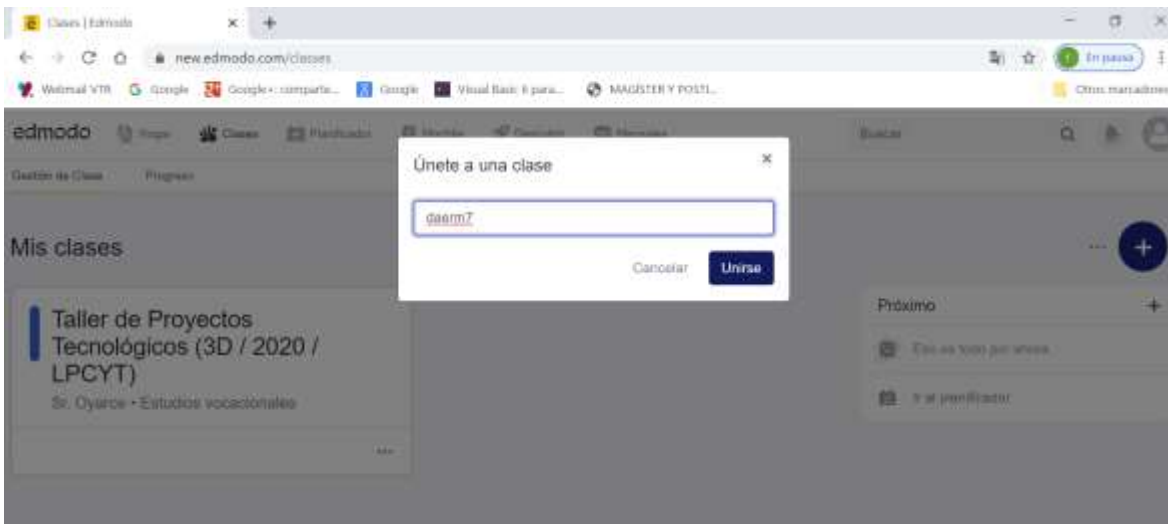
Clases | Edmodo

new.edmodo.com/classes

En pausa

Webmail VTR Google Google+: comparte... Google Visual Basic 6 para... MAGISTER Y POSTI... Otros marcadores

edmodo Hogar Clases Planificador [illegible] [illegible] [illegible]

Buscar

Gestión de Clase Progreso

Únete a una clase

daerm7

Cancelar Unirse

Mis clases

Taller de Proyectos Tecnológicos (3D / 2020 / LPCYT)

Sr. Oyarce • Estudios vocacionales

...

Próximo

Eso es todo por ahora

Ir al planificador